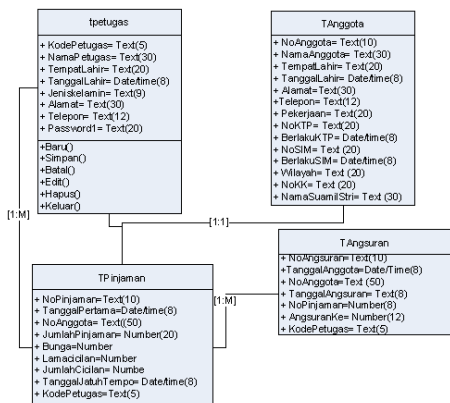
tpetugas

+ KodePetugas= Text(5)
+ NamaPetugas= Text(30)
+ TempatLahir= Text(20)
+ TanggalLahir= Date/time(8)
+ Jeniskelamin= Text(9)
+ Alamat= Text(30)
+ Telepon= Text(12)
+ Password1= Text(20)

+Baru()
+Simpan()
+Batal()
+Edit()
+Hapus()
+Keluar()

TAnggota

+ NoAnggota= Text(10)
+ NamaAnggota= Text(30)
+ TempatLahir= Text(20)
+ TanggalLahir= Date/time(8)
+ Alamat=Text(30)
+Telepon= Text(12)
+ Pekerjaan= Text(20)
+ NoKTP= Text(20)
+ BerlakuKTP= Date/time(8)
+ NoSIM= Text(20)
+ BerlakuSIM= Date/time(8)
+ Wilayah= Text (20)
+ NoKK= Text (20)
+ NamaSuamiIStri= Text (30)

[1:M]

[1:1]

TAngsuran

+ NoAngsuran= Text(10)
+TanggalAnggota=Date/Time(8)
+ NoAnggota= Text (50)
+ TanggalAngsuran= Text(8)
+ NoPinjaman=Number(8)
+ AngsuranKe= Number(12)
+ KodePetugas= Text(5)

[1:M]

TPinjaman

+ NoPinjaman=Text(10)
+ TanggalPertama=Date/time(8)
+ NoAnggota= Text(50)
+ JumlahPinjaman= Number(20)
+ Bunga=Number
+ Lamacicilan=Number
+ JumlahCicilan= Numbe
+ TanggalJatuhTempo= Date/time(8)
+ KodePetugas=Text(5)